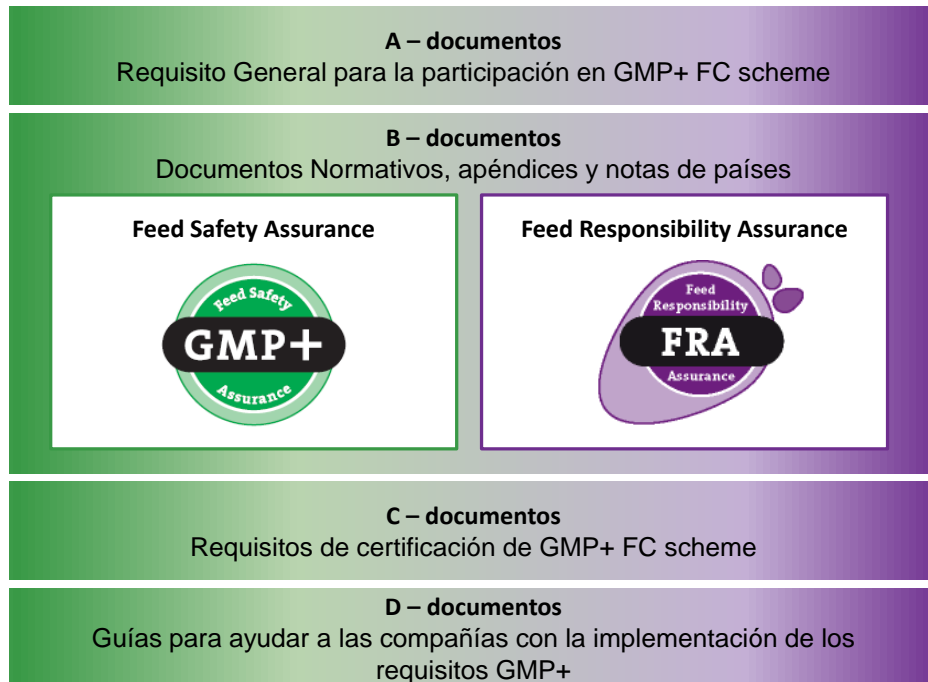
A – documentos
Requisito General para la participación en GMP+ FC scheme

B – documentos
Documentos Normativos, apéndices y notas de países

Feed Safety Assurance

Feed Safety
GMP+
Assurance

Feed Responsibility Assurance

Feed
Responsibility
FRA
Assurance

C – documentos
Requisitos de certificación de GMP+ FC scheme

D – documentos
Guías para ayudar a las compañías con la implementación de los requisitos GMP+